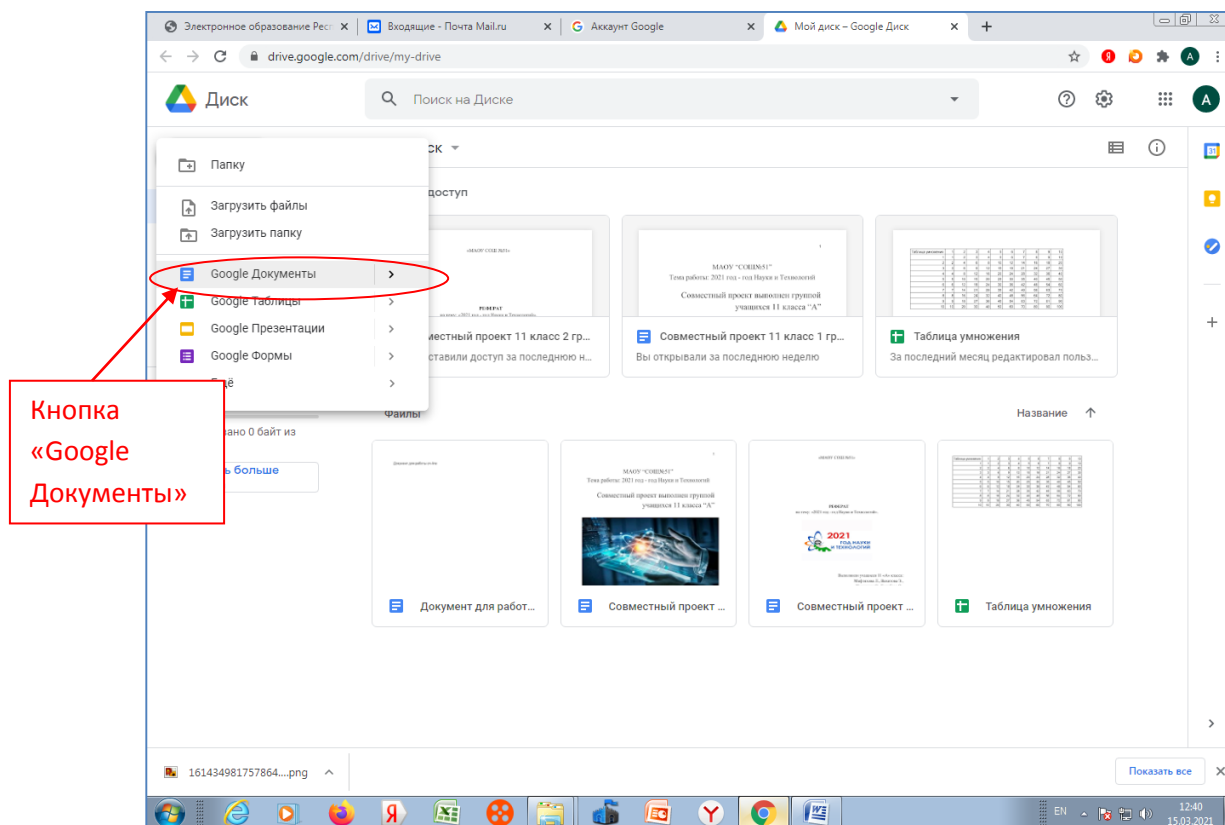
Электронное образование Рес
Входящие - Почта Mail.ru
Аккаунт Google
Мой диск – Google Диск

drive.google.com/drive/my-drive

Диск
Поиск на Диске

Папку
Загрузить файлы
Загрузить папку
Google Документы
Google Таблицы
Google Презентации
Google Формы
Ещё

иск
доступ

овместный проект 11 класс 2 гр...
ставили доступ за последнюю н...

Совместный проект 11 класс 1 гр...
Вы открывали за последнюю неделю

Таблица умножения
За последний месяц редактировал польз...

Файлы
Название

ано 0 байт из
ь больше

Кнопка «Google Документы»

МАОУ "СОШ№51"
Тема работы: 2021 год - год Науки и Технологий
Совместный проект выполнен группой учащихся 11 класса "А"

РЕФЕРАТ

2021 ГОД НАУКИ И ТЕХНОЛОГИЙ

Документ для работ...
Совместный проект ...
Совместный проект ...
Таблица умножения

161434981757864....png
Показать все

EN
12:40
15.03.2021